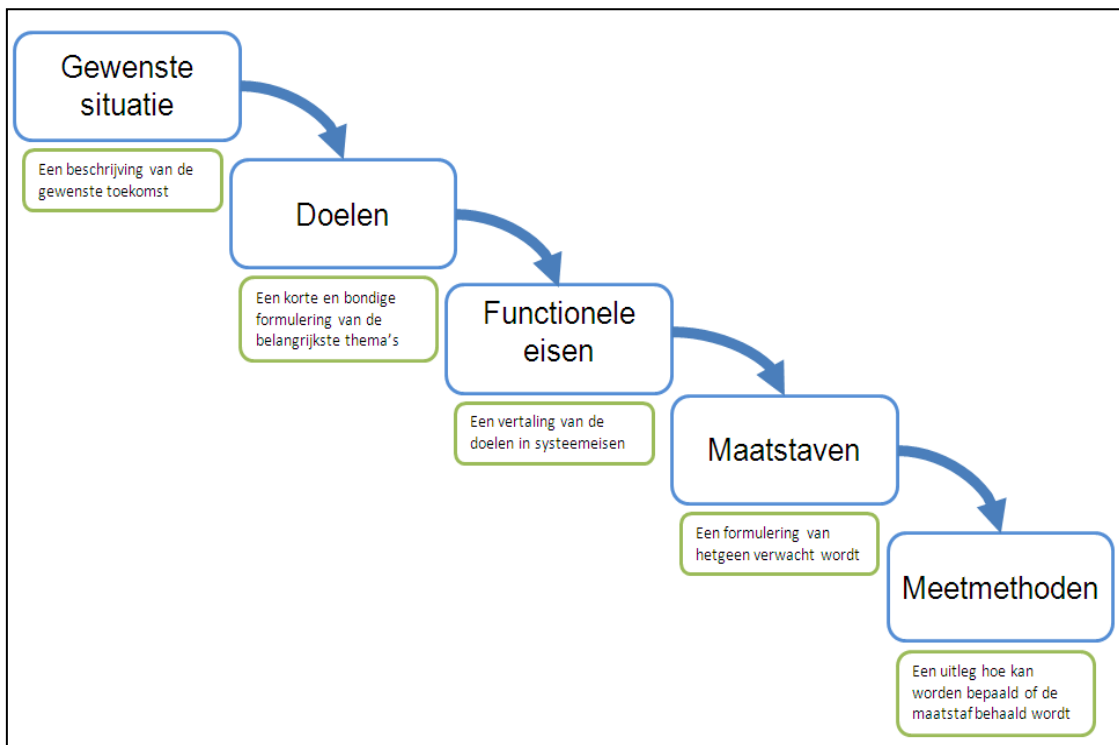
Gewenste situatie

Een beschrijving van de gewenste toekomst

Doelen

Een korte en bondige formulering van de belangrijkste thema's

Functionele eisen

Een vertaling van de doelen in systeemeisen

Maatstaven

Een formulering van hetgeen verwacht wordt

Meetmethoden

Een uitleg hoe kan worden bepaald of de maatstaf behaald wordt